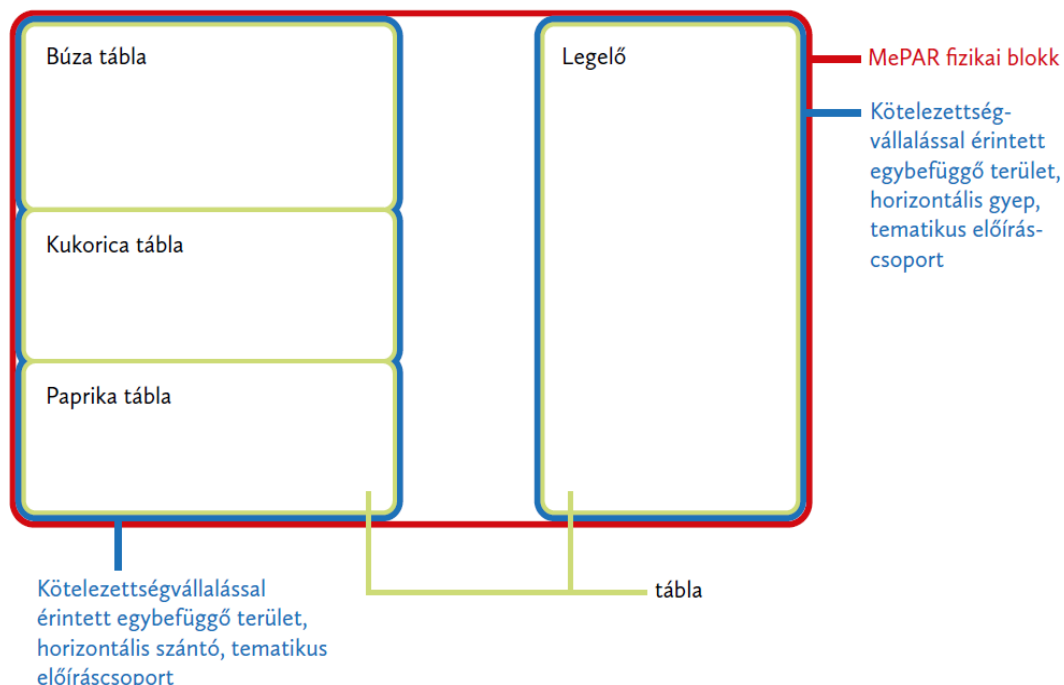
Búza tábla

Kukorica tábla

Paprika tábla

Legelő

MePAR fizikai blokk

Kötelezettségvállalással érintett egybefüggő terület, horizontális gyep, tematikus előírás-csoport

Kötelezettségvállalással érintett egybefüggő terület, horizontális szántó, tematikus előíráscsoport

tábla